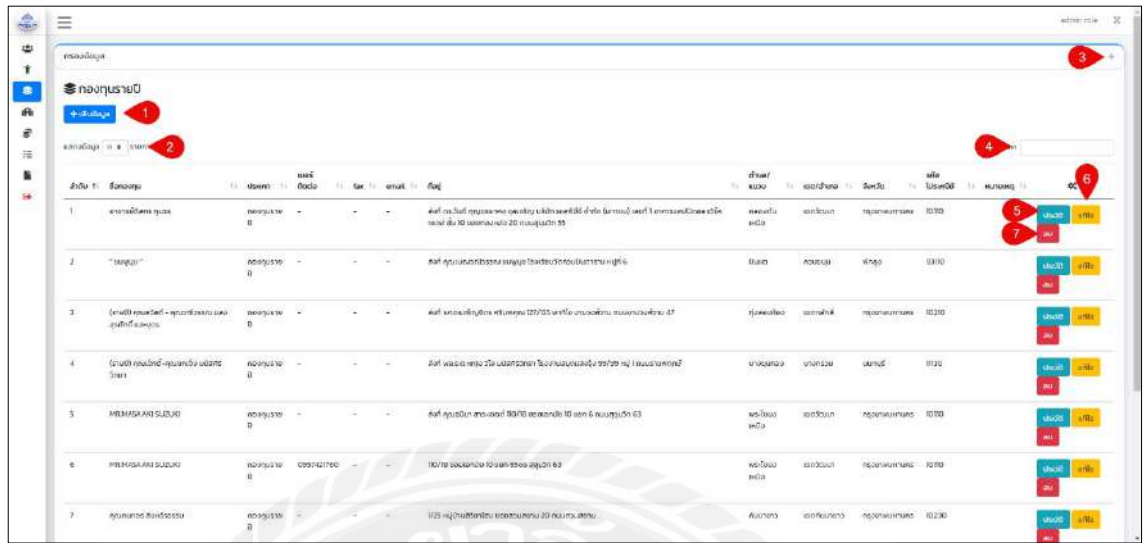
กรองข้อมูล

3

กองทุนรายปี

+ เพิ่มข้อมูล 1

แสดงข้อมูล 10 รายการ 2

4 ค้นหา

| ลำดับ | ชื่อกองทุน | ประเภท | เบอร์ติดต่อ | fax | email | ที่อยู่ | ตำบล/แขวง | เขต/อำเภอ | จังหวัด | รหัสไปรษณีย์ | หมายเหตุ | 6 |
|---|---|---|---|---|---|---|---|---|---|---|---|---|
| 1 | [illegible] | กองทุนรายปี | - | - | - | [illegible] | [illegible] | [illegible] | กรุงเทพมหานคร | 10110 | | 5 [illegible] แก้ไข 7 ลบ |
| 2 | " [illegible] " | กองทุนรายปี | - | - | - | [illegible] | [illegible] | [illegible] | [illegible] | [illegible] | | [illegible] แก้ไข ลบ |
| 3 | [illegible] | กองทุนรายปี | - | - | - | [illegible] | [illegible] | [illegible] | กรุงเทพมหานคร | 10210 | | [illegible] แก้ไข ลบ |
| 4 | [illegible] | กองทุนรายปี | - | - | - | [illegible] | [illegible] | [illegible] | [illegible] | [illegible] | | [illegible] แก้ไข ลบ |
| 5 | MR.MASAAKI SUZUKI | กองทุนรายปี | - | - | - | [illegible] | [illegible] | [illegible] | กรุงเทพมหานคร | 10110 | | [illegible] แก้ไข ลบ |
| 6 | MR.MASAAKI SUZUKI | กองทุนรายปี | 0997421760 | - | - | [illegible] | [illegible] | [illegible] | กรุงเทพมหานคร | 10110 | | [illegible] แก้ไข ลบ |
| 7 | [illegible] | กองทุนรายปี | - | - | - | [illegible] | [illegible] | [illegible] | กรุงเทพมหานคร | 10230 | | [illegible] แก้ไข ลบ |